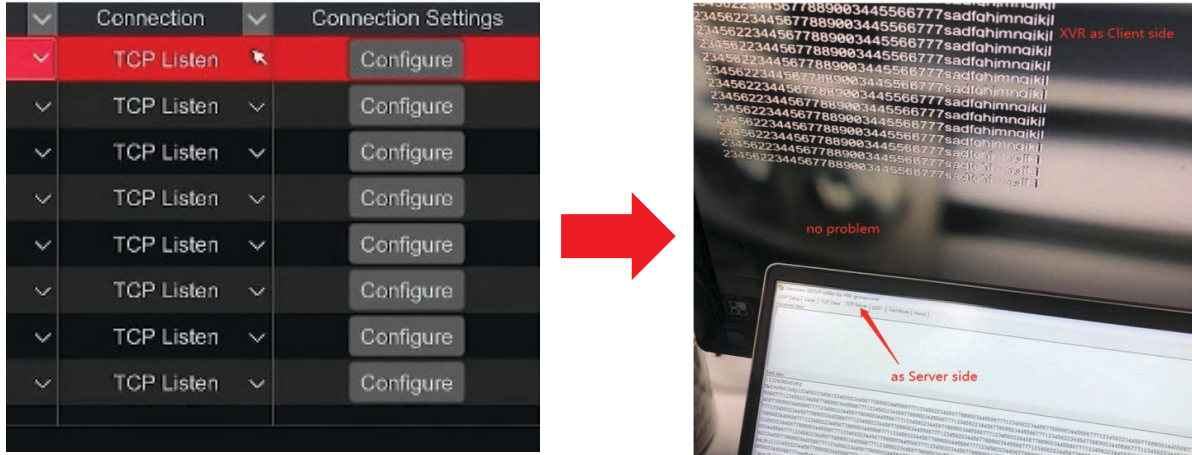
Connection | Connection Settings
TCP Listen Configure
TCP Listen Configure
TCP Listen Configure
TCP Listen Configure
TCP Listen Configure
TCP Listen Configure
TCP Listen Configure
TCP Listen Configure

234562234456778890034455667777sadfghjmnqjkjl
234562234456778890034455667777sadfghjmnqjkjl
234562234456778890034455667777sadfghjmnqjkjl
234562234456778890034455667777sadfghjmnqjkjl
234562234456778890034455667777sadfghjmnqjkjl
234562234456778890034455667777sadfghjmnqjkjl
234562234456778890034455667777sadfghjmnqjkjl
234562234456778890034455667777sadfghjmnqjkjl
234562234456778890034455667777sadfghjmnqjkjl
234562234456778890034455667777sadfghjmnqjkjl
234562234456778890034455667777sadfghjmnqjkjl
234562234456778890034455667777sadfghjmnqjkjl
234562234456778890034455667777sadfghjmnqjkjl
XVR as Client side

no problem

as Server side

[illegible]